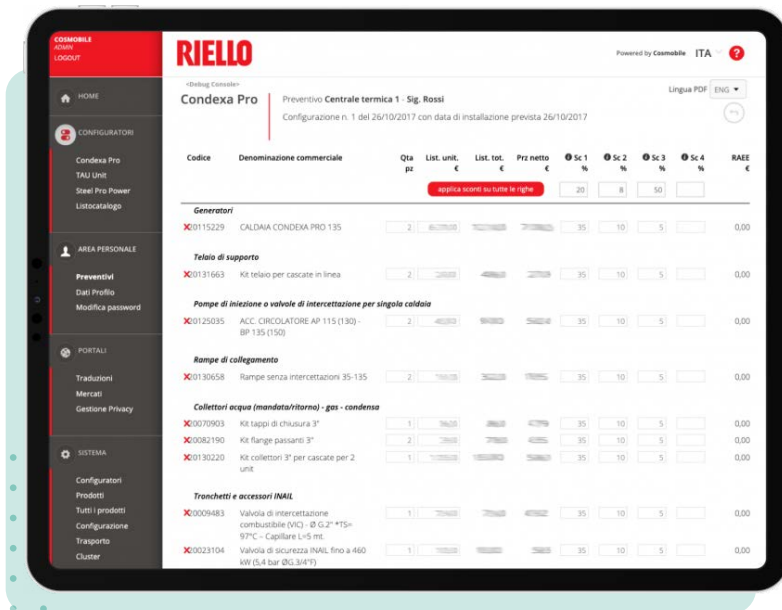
COSMOBILE
ADMIN
LOGOUT

RIELLO

Powered by Cosmobile ITA ?

HOME

CONFIGURATORI

Condexa Pro
TAU Unit
Steel Pro Power
Listocatalogo

AREA PERSONALE

Preventivi
Dati Profilo
Modifica password

PORTALI

Traduzioni
Mercati
Gestione Privacy

SISTEMA

Configuratori
Prodotti
Tutti i prodotti
Configurazione
Trasporto
Cluster

<Debug Console>
Condexa Pro

Preventivo Centrale termica 1 - Sig. Rossi
Configurazione n. 1 del 26/10/2017 con data di installazione prevista 26/10/2017

Lingua PDF ENG

| Codice | Denominazione commerciale | Qta pz | List. unit. € | List. tot. € | Prz netto € | Sc 1 % | Sc 2 % | Sc 3 % | Sc 4 % | RAEE € |
|---|---|---|---|---|---|---|---|---|---|---|
| | applica sconti su tutte le righe | | | | | 20 | 8 | 50 | | |
| Generatori | | | | | | | | | | |
| ✕20115229 | CALDAIA CONDEXA PRO 135 | 2 | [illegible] | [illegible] | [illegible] | 35 | 10 | 5 | | 0,00 |
| Telaio di supporto | | | | | | | | | | |
| ✕20131663 | Kit telaio per cascate in linea | 2 | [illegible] | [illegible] | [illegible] | 35 | 10 | 5 | | 0,00 |
| Pompe di iniezione o valvole di intercettazione per singola caldaia | | | | | | | | | | |
| ✕20125035 | ACC. CIRCOLATORE AP 115 (130) - BP 135 (150) | 2 | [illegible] | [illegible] | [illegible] | 35 | 10 | 5 | | 0,00 |
| Rampe di collegamento | | | | | | | | | | |
| ✕20130658 | Rampe senza intercettazioni 35-135 | 2 | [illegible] | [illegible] | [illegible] | 35 | 10 | 5 | | 0,00 |
| Collettori acqua (mandata/ritorno) - gas - condensa | | | | | | | | | | |
| ✕20070903 | Kit tappi di chiusura 3" | 1 | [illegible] | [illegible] | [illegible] | 35 | 10 | 5 | | 0,00 |
| ✕20082190 | Kit flange passanti 3" | 2 | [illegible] | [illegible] | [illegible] | 35 | 10 | 5 | | 0,00 |
| ✕20130220 | Kit collettori 3" per cascate per 2 unit | 1 | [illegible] | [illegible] | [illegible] | 35 | 10 | 5 | | 0,00 |
| Tronchetti e accessori INAIL | | | | | | | | | | |
| ✕20009483 | Valvola di intercettazione combustibile (VIC) - Ø G.2" *TS= 97°C - Capillare L=5 mt. | 1 | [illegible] | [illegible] | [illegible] | 35 | 10 | 5 | | 0,00 |
| ✕20023104 | Valvola di sicurezza INAIL fino a 460 kW (5,4 bar ØG.3/4"F) | 1 | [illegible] | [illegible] | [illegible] | 35 | 10 | 5 | | 0,00 |